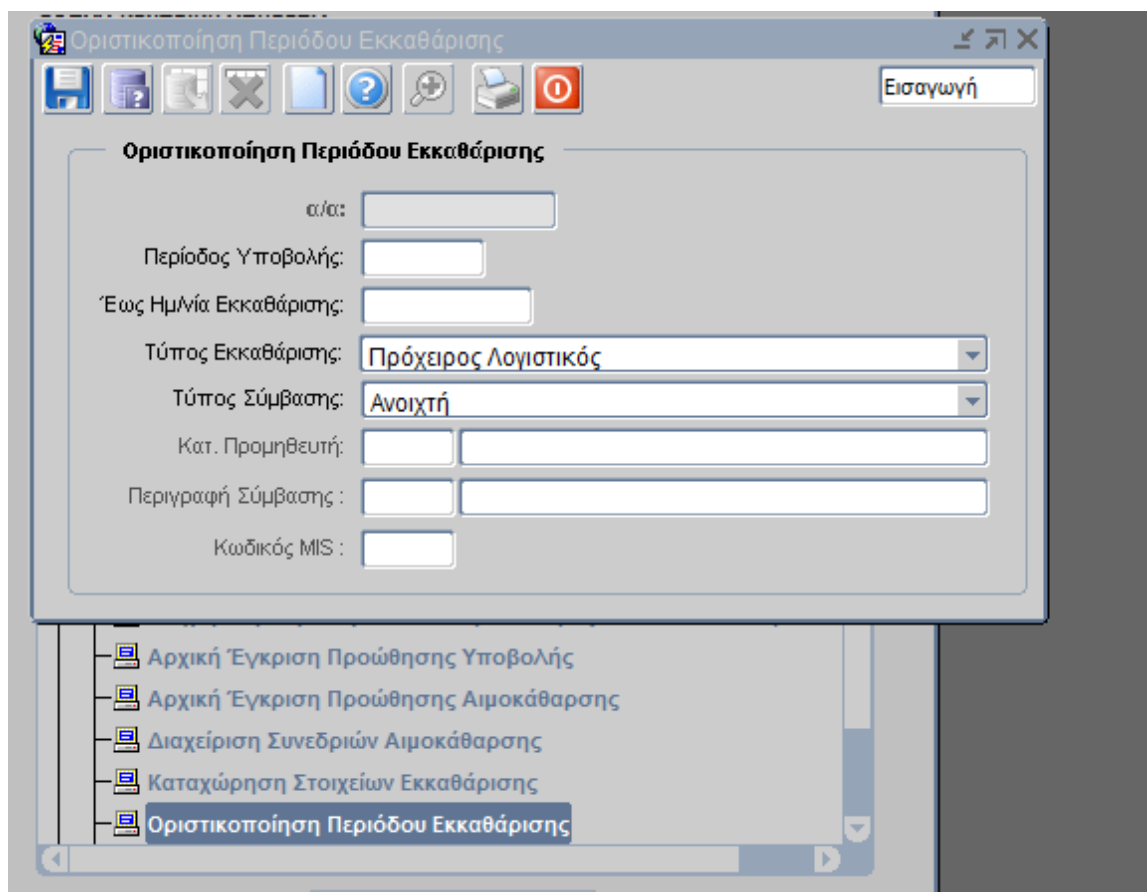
Οριστικοποίηση Περιόδου Εκκαθάρισης

Εισαγωγή

Οριστικοποίηση Περιόδου Εκκαθάρισης

α/α:

Περίοδος Υποβολής:

Έως Ημ/νία Εκκαθάρισης:

Τύπος Εκκαθάρισης: Πρόχειρος Λογιστικός

Τύπος Σύμβασης: Ανοιχτή

Κατ. Προμηθευτή:

Περιγραφή Σύμβασης :

Κωδικός MIS :

Αρχική Έγκριση Προώθησης Υποβολής

Αρχική Έγκριση Προώθησης Αιμοκάθαρσης

Διαχείριση Συνεδριών Αιμοκάθαρσης

Καταχώρηση Στοιχείων Εκκαθάρισης

Οριστικοποίηση Περιόδου Εκκαθάρισης